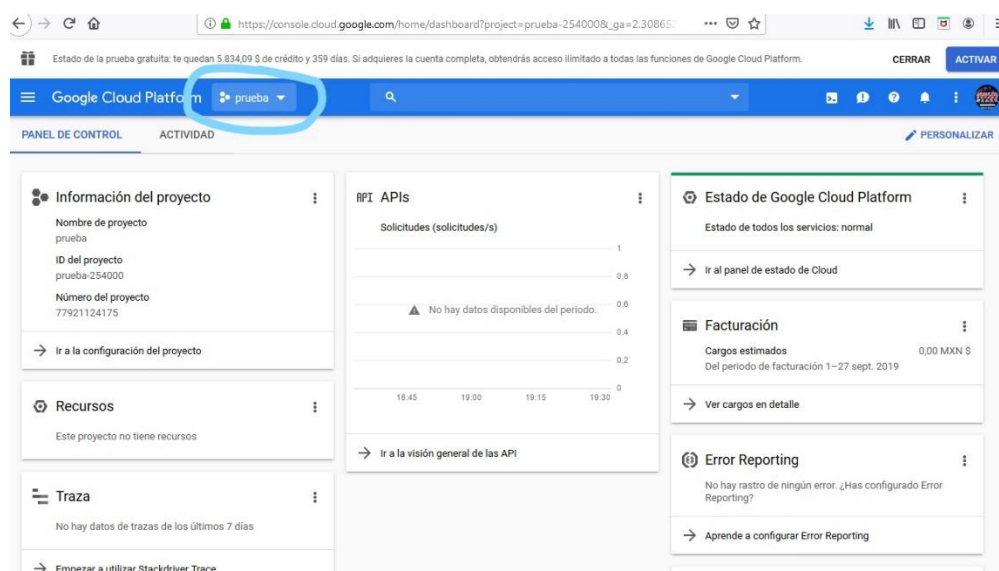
https://console.cloud.google.com/home/dashboard?project=prueba-254000&_ga=2.30865

Estado de la prueba gratuita: te quedan 5.834,09 $ de crédito y 359 días. Si adquieres la cuenta completa, obtendrás acceso ilimitado a todas las funciones de Google Cloud Platform.

CERRAR

ACTIVAR

Google Cloud Platform prueba

PANEL DE CONTROL

ACTIVIDAD

PERSONALIZAR

Información del proyecto

Nombre de proyecto
prueba

ID del proyecto
prueba-254000

Número del proyecto
77921124175

Ir a la configuración del proyecto

Recursos

Este proyecto no tiene recursos

Traza

No hay datos de trazas de los últimos 7 días

Empezar a utilizar Stackdriver Trace

API APIs

Solicitudes (solicitudes/s)

1
0,8
0,6
0,4
0,2
0

No hay datos disponibles del periodo.

18:45 19:00 19:15 19:30

Ir a la visión general de las API

Estado de Google Cloud Platform

Estado de todos los servicios: normal

Ir al panel de estado de Cloud

Facturación

Cargos estimados
0,00 MXN $
Del periodo de facturación 1–27 sept. 2019

Ver cargos en detalle

Error Reporting

No hay rastro de ningún error. ¿Has configurado Error Reporting?

Aprende a configurar Error Reporting